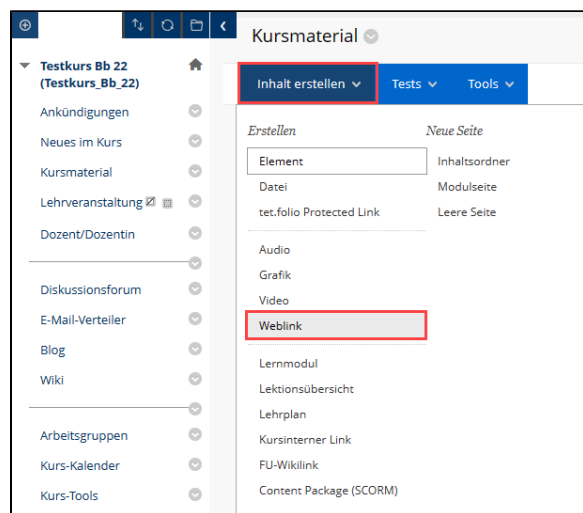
Testkurs Bb 22 (Testkurs_Bb_22)

Ankündigungen

Neues im Kurs

Kursmaterial

Lehrveranstaltung

Dozent/Dozentin

Diskussionsforum

E-Mail-Verteiler

Blog

Wiki

Arbeitsgruppen

Kurs-Kalender

Kurs-Tools

Kursmaterial

Inhalt erstellen

Tests

Tools

Erstellen

Element

Datei

tet.folio Protected Link

Audio

Grafik

Video

Weblink

Lernmodul

Lektionsübersicht

Lehrplan

Kursinterner Link

FU-Wikilink

Content Package (SCORM)

Neue Seite

Inhaltsordner

Modulseite

Leere Seite